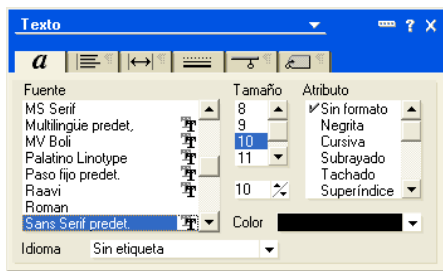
Texto

*a*

Fuente
MS Serif
Multilingüe predet,
MV Boli
Palatino Linotype
Paso fijo predet.
Raavi
Roman
Sans Serif predet.

Tamaño
8
9
10
11
10

Atributo
✔Sin formato
Negrita
Cursiva
Subrayado
Tachado
Superíndice

Color

Idioma Sin etiqueta